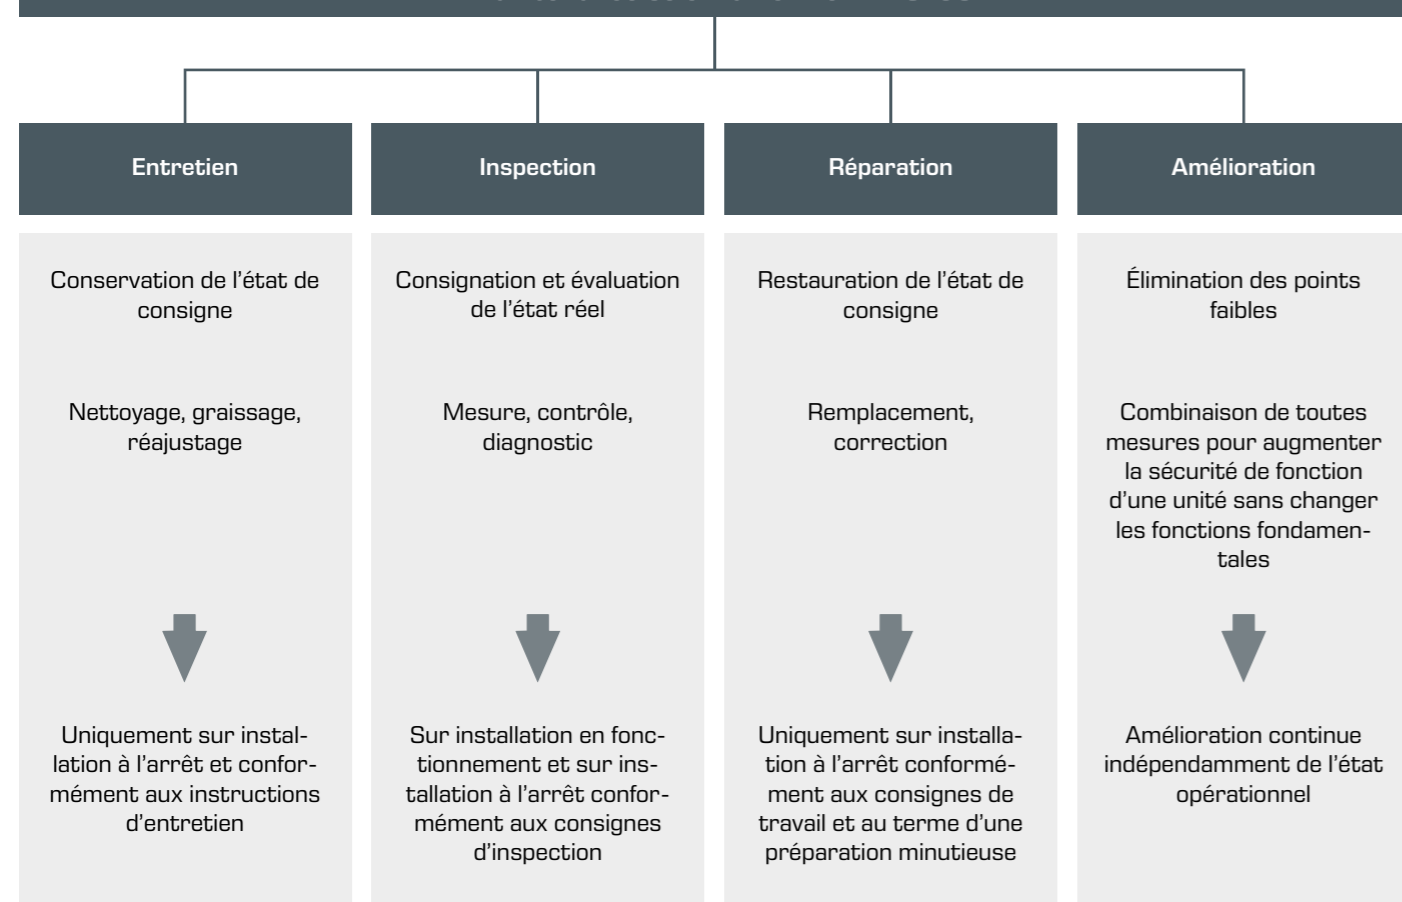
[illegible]

Entretien

Inspection

Réparation

Amélioration

Conservation de l'état de consigne

Nettoyage, graissage, réajustage

Uniquement sur installation à l'arrêt et conformément aux instructions d'entretien

Consignation et évaluation de l'état réel

Mesure, contrôle, diagnostic

Sur installation en fonctionnement et sur installation à l'arrêt conformément aux consignes d'inspection

Restauration de l'état de consigne

Remplacement, correction

Uniquement sur installation à l'arrêt conformément aux consignes de travail et au terme d'une préparation minutieuse

Élimination des points faibles

Combinaison de toutes mesures pour augmenter la sécurité de fonction d'une unité sans changer les fonctions fondamentales

Amélioration continue indépendamment de l'état opérationnel